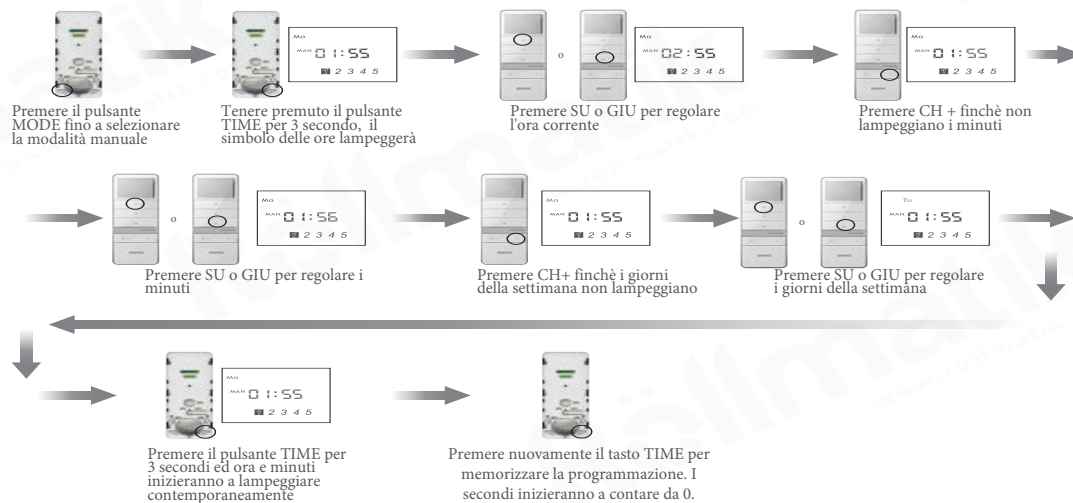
Mo
MAN 01:55
1 2 3 4 5

Premere il pulsante MODE fino a selezionare la modalità manuale

Tenere premuto il pulsante TIME per 3 secondo, il simbolo delle ore lampeggerà

o

Mo
MAN 02:55
1 2 3 4 5

Premere SU o GIU per regolare l'ora corrente

Mo
MAN 01:55
1 2 3 4 5

Premere CH + finchè non lampeggiano i minuti

o

Mo
MAN 01:56
1 2 3 4 5

Premere SU o GIU per regolare i minuti

Mo
MAN 01:55
1 2 3 4 5

Premere CH+ finchè i giorni della settimana non lampeggiano

o

Tu
MAN 01:55
1 2 3 4 5

Premere SU o GIU per regolare i giorni della settimana

Mo
MAN 01:55
1 2 3 4 5

Premere il pulsante TIME per 3 secondi ed ora e minuti inizieranno a lampeggiare contemporaneamente

Premere nuovamente il tasto TIME per memorizzare la programmazione. I secondi inizierranno a contare da 0.